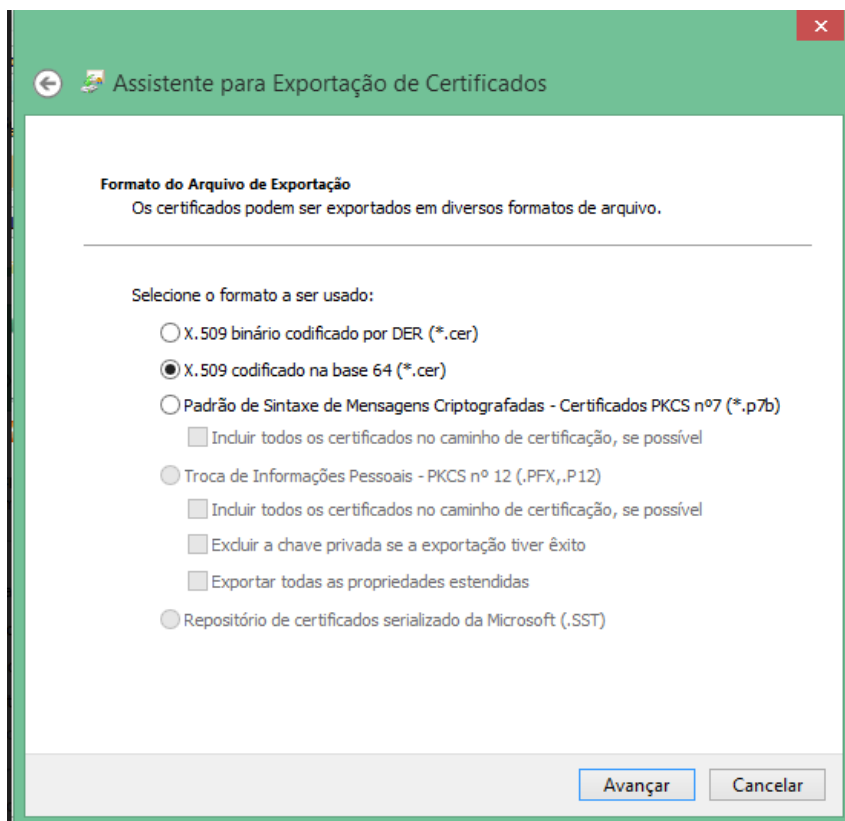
Assistente para Exportação de Certificados

Formato do Arquivo de Exportação
Os certificados podem ser exportados em diversos formatos de arquivo.

Selecione o formato a ser usado:

X.509 binário codificado por DER (*.cer)

X.509 codificado na base 64 (*.cer)

Padrão de Sintaxe de Mensagens Criptografadas - Certificados PKCS nº7 (*.p7b)

Incluir todos os certificados no caminho de certificação, se possível

Troca de Informações Pessoais - PKCS nº 12 (.PFX,.P12)

Incluir todos os certificados no caminho de certificação, se possível

Excluir a chave privada se a exportação tiver êxito

Exportar todas as propriedades estendidas

Repositório de certificados serializado da Microsoft (.SST)

Avançar
Cancelar